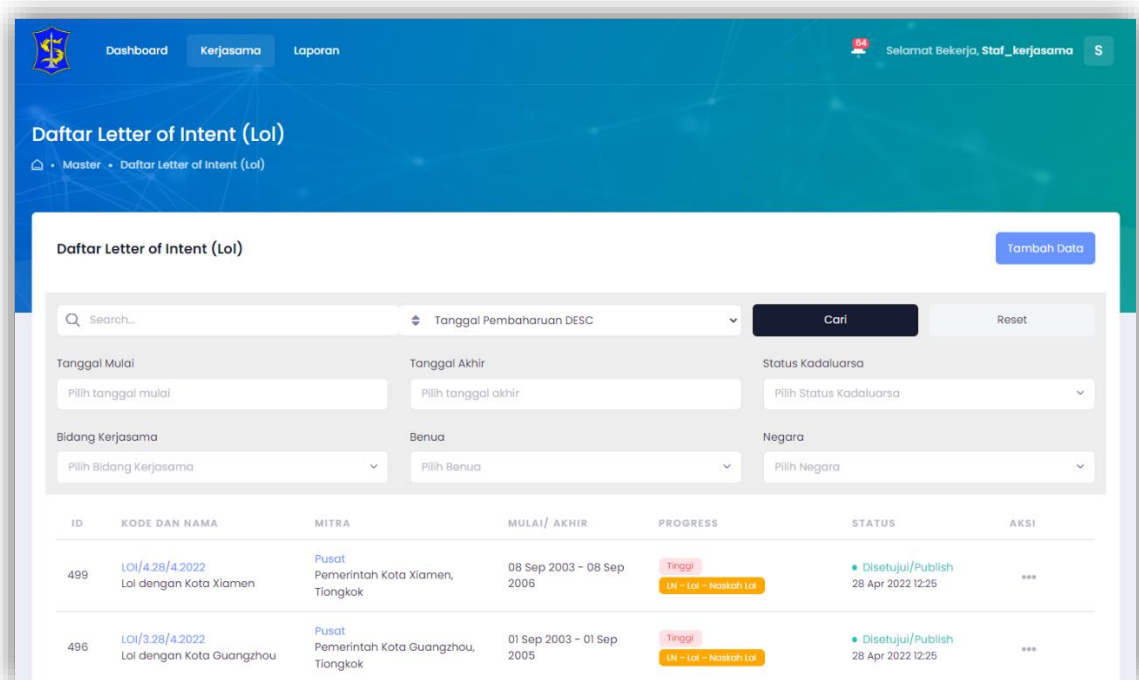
Dashboard Kerjasama Laporan

64

Selamat Bekerja, Staf_kerjasama S

Daftar Letter of Intent (LoI)

Master • Daftar Letter of Intent (LoI)

Daftar Letter of Intent (LoI)

Tambah Data

Search...

Tanggal Pembaharuan DESC

Cari

Reset

Tanggal Mulai

Pilih tanggal mulai

Tanggal Akhir

Pilih tanggal akhir

Status Kadaluarsa

Pilih Status Kadaluarsa

Bidang Kerjasama

Pilih Bidang Kerjasama

Benua

Pilih Benua

Negara

Pilih Negara

| ID | KODE DAN NAMA | MITRA | MULAI/ AKHIR | PROGRESS | STATUS | AKSI |
|---|---|---|---|---|---|---|
| 499 | LOI/4.28/4.2022 LoI dengan Kota Xiamen | Pusat Pemerintah Kota Xiamen, Tiongkok | 08 Sep 2003 - 08 Sep 2006 | Tinggi LN - LoI - Naskah LoI | • Disetujui/Publish 28 Apr 2022 12:25 | ••• |
| 496 | LOI/3.28/4.2022 LoI dengan Kota Guangzhou | Pusat Pemerintah Kota Guangzhou, Tiongkok | 01 Sep 2003 - 01 Sep 2005 | Tinggi LN - LoI - Naskah LoI | • Disetujui/Publish 28 Apr 2022 12:25 | ••• |